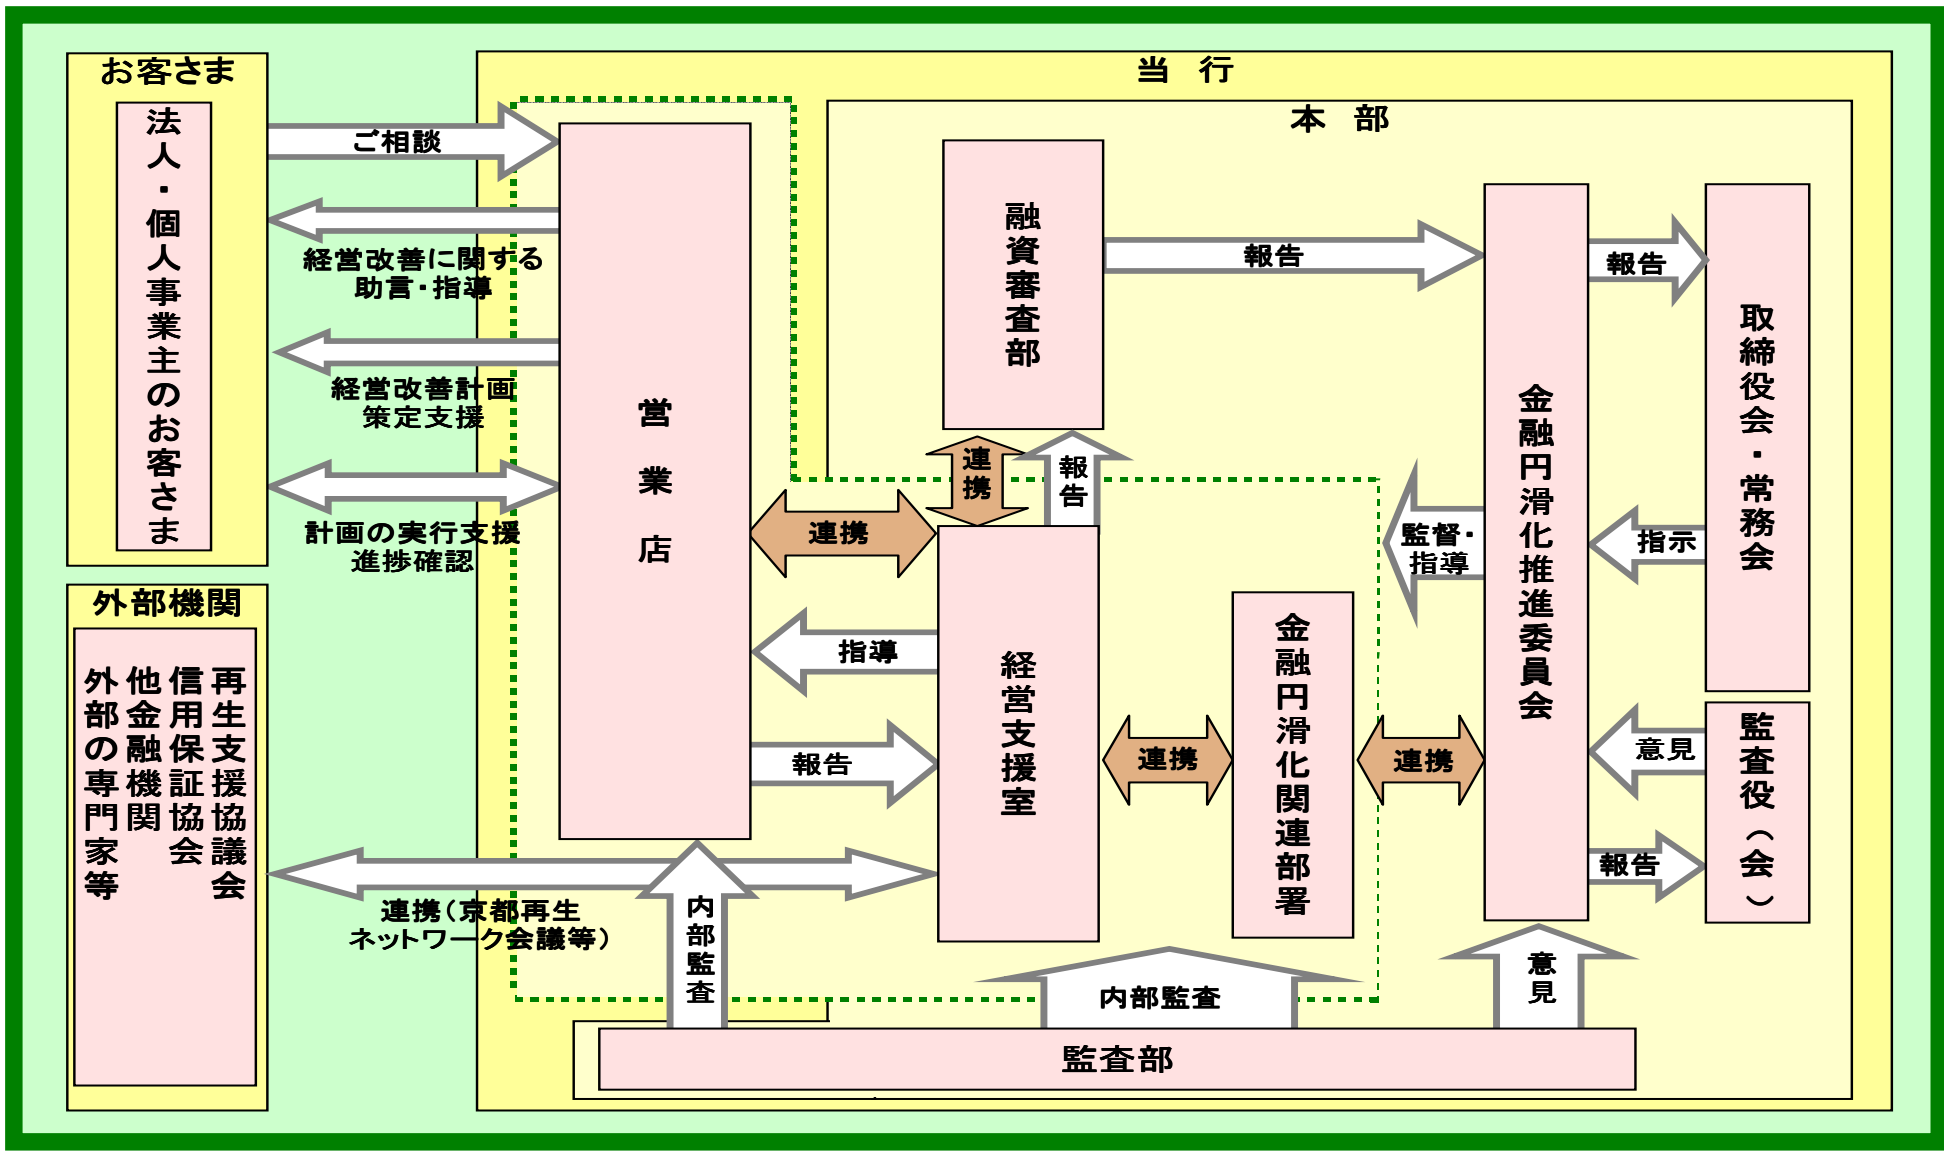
お客さま

法人・個人事業主のお客さま

外部機関

再生支援協議会
信用保証協会
他金融機関
外部の専門家等

当　行

本　部

ご相談

経営改善に関する助言・指導

経営改善計画策定支援

計画の実行支援
進捗確認

連携（京都再生ネットワーク会議等）

営業店

連携

指導

報告

内部監査

融資審査部

連携

報告

報告

経営支援室

連携

金融円滑化関連部署

連携

金融円滑化推進委員会

監督・指導

報告

指示

取締役会・常務会

意見

報告

監査役（会）

意見

内部監査

監査部